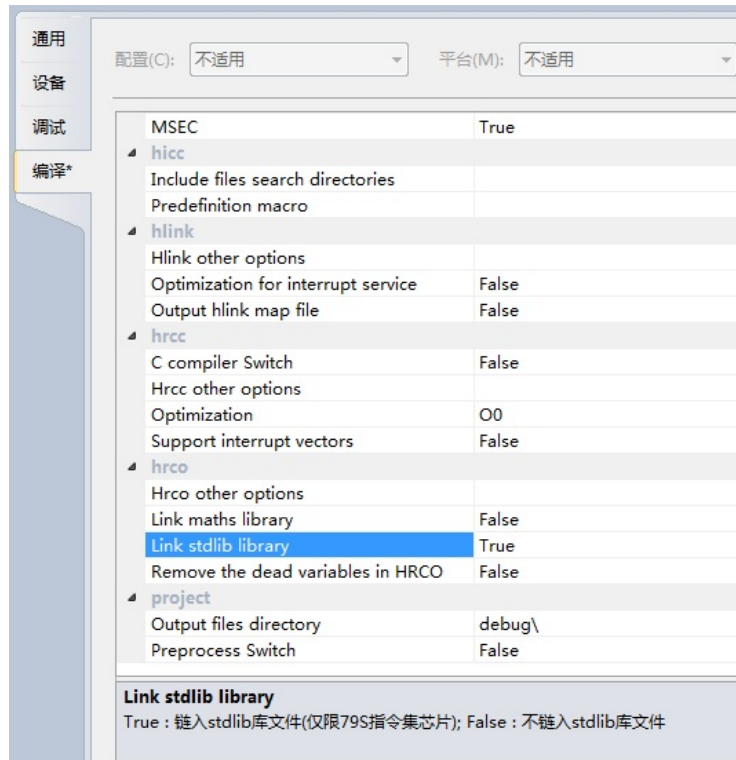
通用
设备
调试
编译*

配置(C): 不适用
平台(M): 不适用

| | |
|---|---|
| MSEC | True |
| hicc | |
| Include files search directories | |
| Predefinition macro | |
| hlink | |
| Hlink other options | |
| Optimization for interrupt service | False |
| Output hlink map file | False |
| hrcc | |
| C compiler Switch | False |
| Hrcc other options | |
| Optimization | O0 |
| Support interrupt vectors | False |
| hrco | |
| Hrco other options | |
| Link maths library | False |
| Link stdlib library | True |
| Remove the dead variables in HRCO | False |
| project | |
| Output files directory | debug\ |
| Preprocess Switch | False |

Link stdlib library
True : 链入stdlib库文件(仅限79S指令集芯片); False : 不链入stdlib库文件